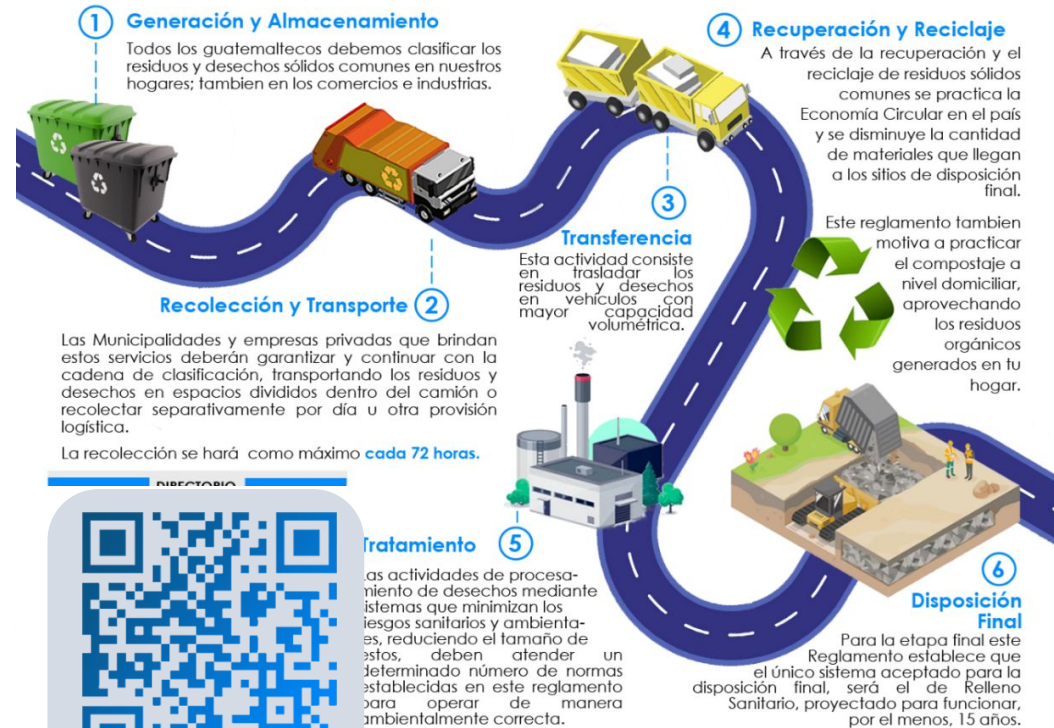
1 Generación y Almacenamiento

Todos los guatemaltecos debemos clasificar los residuos y desechos sólidos comunes en nuestros hogares; tambien en los comercios e industrias.

4 Recuperación y Reciclaje

A través de la recuperación y el reciclaje de residuos sólidos comunes se practica la Economía Circular en el país y se disminuye la cantidad de materiales que llegan a los sitios de disposición final.

Este reglamento tambien motiva a practicar el compostaje a nivel domiciliar, aprovechando los residuos orgánicos generados en tu hogar.

3 Transferencia

Esta actividad consiste en traslador los residuos y desechos en vehículos con mayor capacidad volumétrica.

Recolección y Transporte 2

Las Municipalidades y empresas privadas que brindan estos servicios deberán garantizar y continuar con la cadena de clasificación, transportando los residuos y desechos en espacios divididos dentro del camión o recolectar separativamente por día u otra provisión logística.

La recolección se hará como máximo cada 72 horas.

DIRECTORIO

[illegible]Tratamiento 5

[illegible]as actividades de procesamiento de desechos mediante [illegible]istemas que minimizan los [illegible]iesgos sanitarios y ambientales, reduciendo el tamaño de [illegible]estos, deben atender un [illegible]determinado número de normas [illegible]establecidas en este reglamento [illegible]para operar de manera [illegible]ambientalmente correcta.

6 Disposición Final

Para la etapa final este Reglamento establece que el único sistema aceptado para la disposición final, será el de Relleno Sanitario, proyectado para funcionar, por el menos, 15 años.